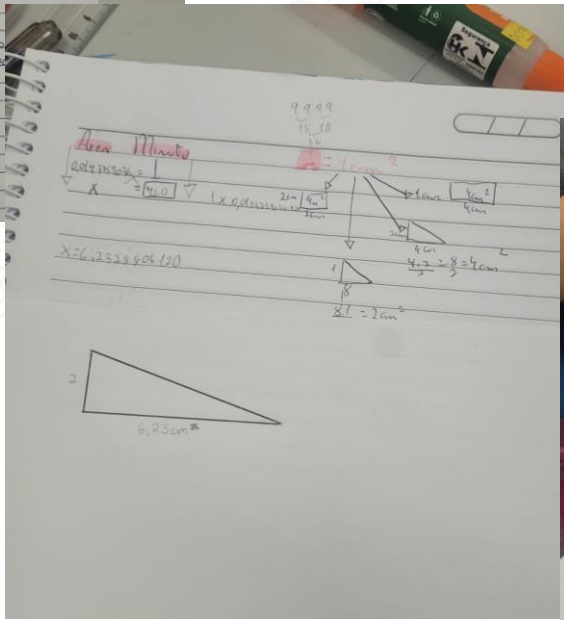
Área Muita

9999
18 18
16

$= 4cm^2$

0,0499209 =
X = 4,0

1 x 0,0499... 2cm $9m^2$
2cm

1cm $4cm^2$
4cm

2cm
4cm

X=6,23388406120

1
8

$\frac{4 \cdot 2}{2} = \frac{8}{2} = 4cm^2$

$\frac{8 \cdot 1}{4} = 2cm^2$

2

6,23cm